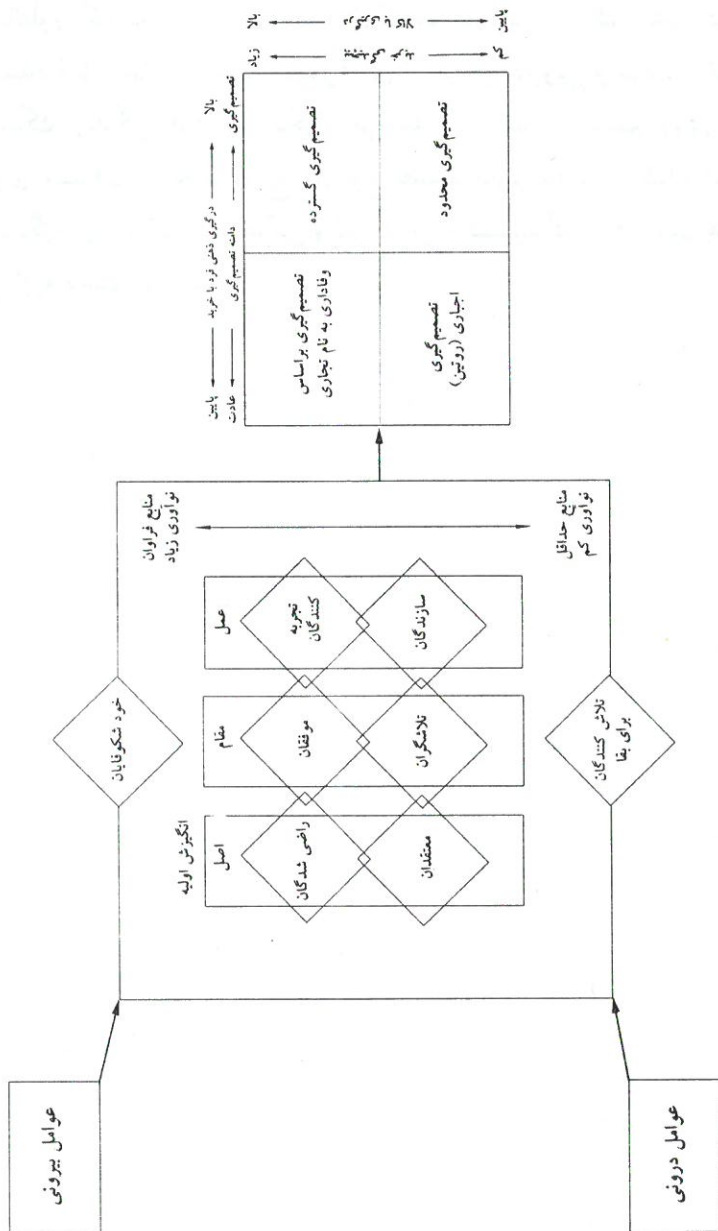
عوامل بیرونی

عوامل درونی

خود شکوفایان

تلاش کنندگان برای بقا

انگیزش اولیه

اصل

مقام

عمل

راضی شدگان

معتقدان

موفقان

تلاشگران

تجربه کنندگان

سازندگان

منابع فراوان نوآوری زیاد

منابع حداقل نوآوری کم

پایین عادت

درگیری ذهنی فرد با خرید ذات تصمیم گیری

بالا تصمیم گیری

تصمیم گیری براساس وفاداری به نام تجاری

تصمیم گیری گسترده

تصمیم گیری اجباری (روتین)

تصمیم گیری محدود

زیاد

کم

پایین

بالا

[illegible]

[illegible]